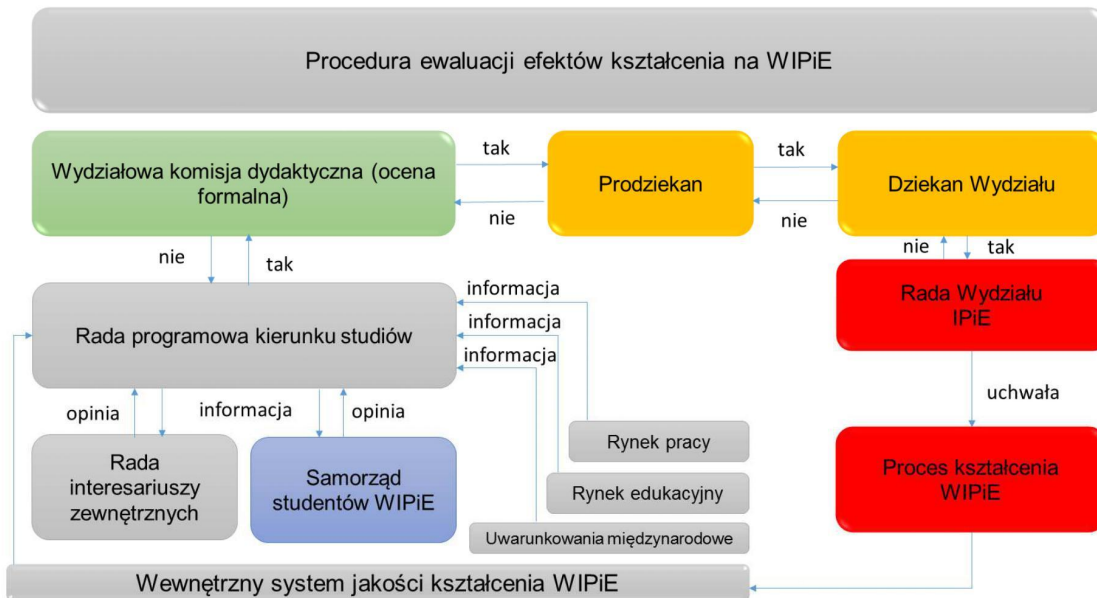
Procedura ewaluacji efektów kształcenia na WIPiE

Wydziałowa komisja dydaktyczna (ocena formalna)

tak

nie

Prodziekan

tak

nie

Dziekan Wydziału

nie

tak

nie

tak

Rada programowa kierunku studiów

informacja

informacja

informacja

Rada Wydziału IPiE

uchwała

opinia

informacja

opinia

Rada interesariuszy zewnętrznych

Samorząd studentów WIPiE

Rynek pracy

Rynek edukacyjny

Uwarunkowania międzynarodowe

Proces kształcenia WIPiE

Wewnętrzny system jakości kształcenia WIPiE